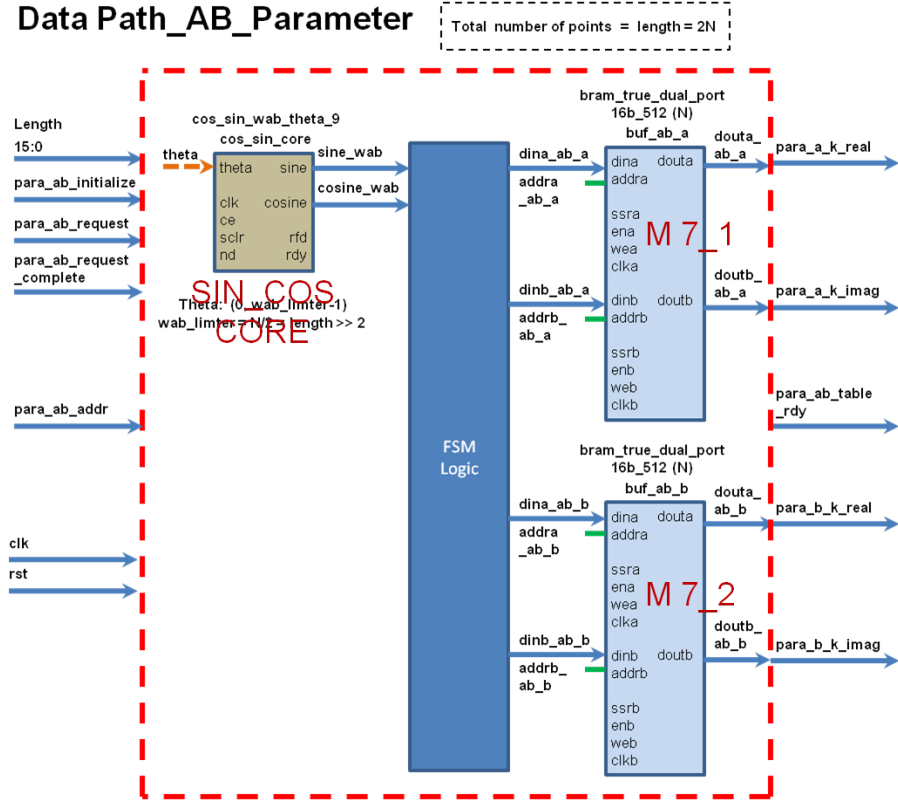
Data Path_AB_Parameter

Total number of points = length = 2N

Length
15:0

para_ab_initialize

para_ab_request

para_ab_request
_complete

para_ab_addr

clk

rst

cos_sin_wab_theta_9
cos_sin_core

theta

theta
clk
ce
sclr
nd

sine
cosine
rfd
rdy

sine_wab

cosine_wab

SIN_COS
CORE

Theta: (0_wab_limter-1)
wab_limter = N/2 = length >> 2

FSM
Logic

bram_true_dual_port
16b_512 (N)

buf_ab_a

dina_ab_a

addra
_ab_a

dinb_ab_a

addrb_
ab_a

dina
addra
ssra
ena
wea
clka
dinb
addrb
ssrb
enb
web
clkb

douta
doutb

M 7_1

douta_
ab_a

doutb_
ab_a

para_a_k_real

para_a_k_imag

para_ab_table
_rdy

bram_true_dual_port
16b_512 (N)

buf_ab_b

dina_ab_b

addra
_ab_b

dinb_ab_b

addrb_
ab_b

dina
addra
ssra
ena
wea
clka
dinb
addrb
ssrb
enb
web
clkb

douta
doutb

M 7_2

douta_
ab_b

doutb_
ab_b

para_b_k_real

para_b_k_imag